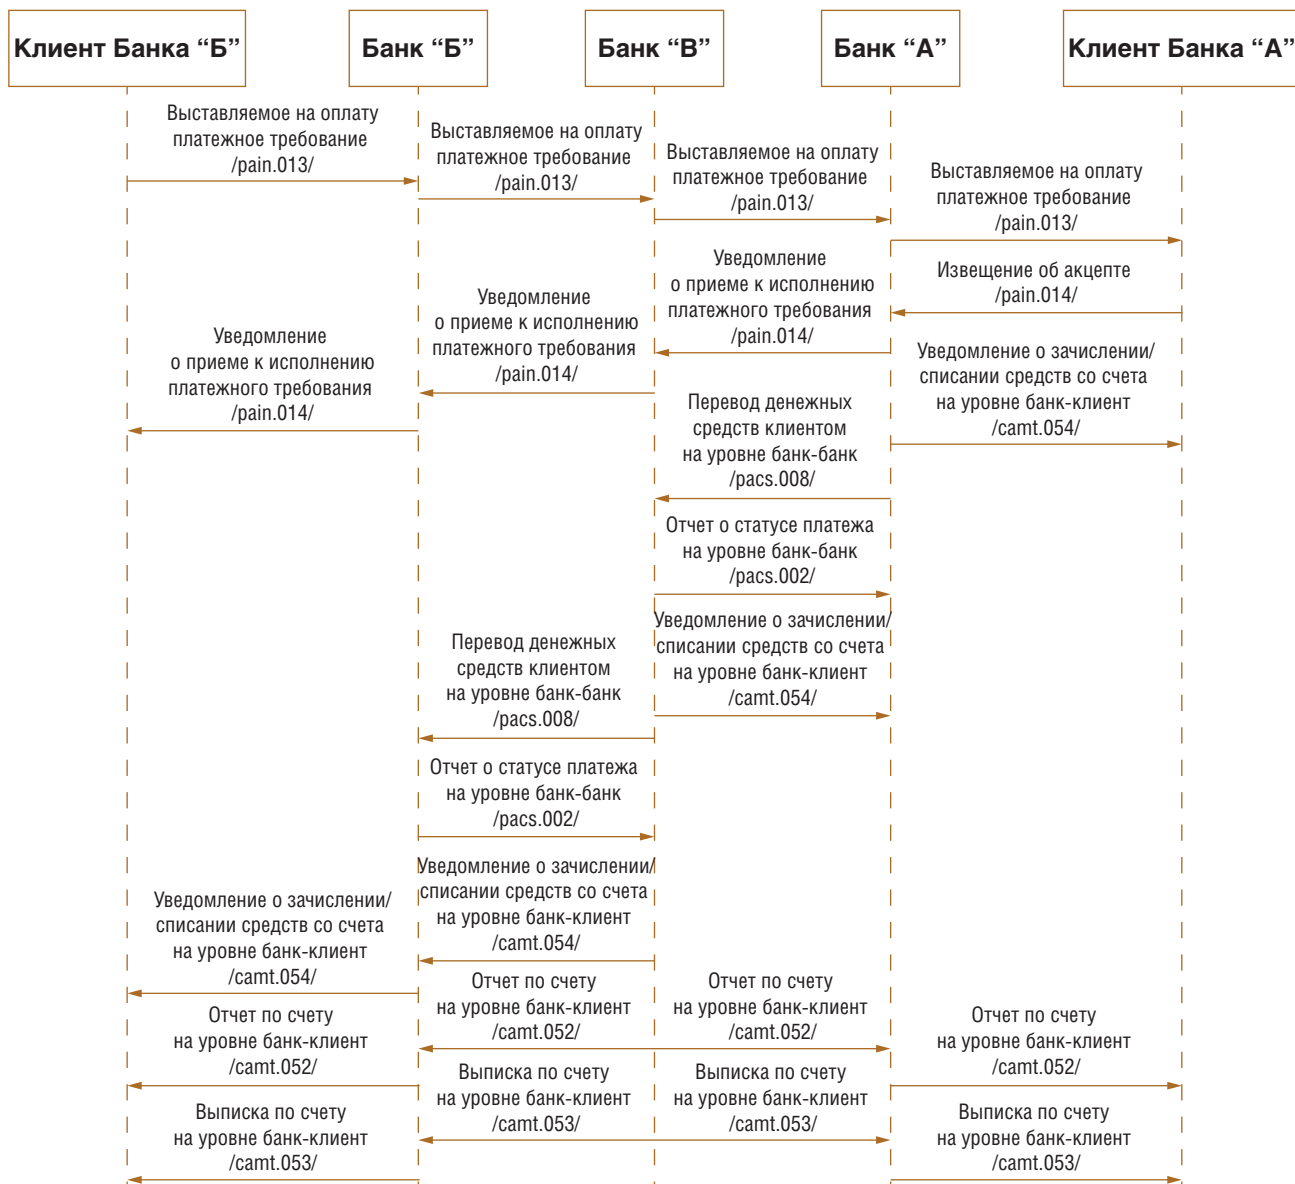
Клиент Банка “Б”

Банк “Б”

Банк “В”

Банк “А”

Клиент Банка “А”

Выставляемое на оплату платежное требование /pain.013/

Выставляемое на оплату платежное требование /pain.013/

Выставляемое на оплату платежное требование /pain.013/

Выставляемое на оплату платежное требование /pain.013/

Уведомление о приеме к исполнению платежного требования /pain.014/

Извещение об акцепте /pain.014/

Уведомление о приеме к исполнению платежного требования /pain.014/

Уведомление о приеме к исполнению платежного требования /pain.014/

Уведомление о зачислении/ списании средств со счета на уровне банк-клиент /camt.054/

Перевод денежных средств клиентом на уровне банк-банк /pacs.008/

Отчет о статусе платежа на уровне банк-банк /pacs.002/

Уведомление о зачислении/ списании средств со счета на уровне банк-клиент /camt.054/

Перевод денежных средств клиентом на уровне банк-банк /pacs.008/

Отчет о статусе платежа на уровне банк-банк /pacs.002/

Уведомление о зачислении/ списании средств со счета на уровне банк-клиент /camt.054/

Уведомление о зачислении/ списании средств со счета на уровне банк-клиент /camt.054/

Отчет по счету на уровне банк-клиент /camt.052/

Отчет по счету на уровне банк-клиент /camt.052/

Отчет по счету на уровне банк-клиент /camt.052/

Отчет по счету на уровне банк-клиент /camt.052/

Выписка по счету на уровне банк-клиент /camt.053/

Выписка по счету на уровне банк-клиент /camt.053/

Выписка по счету на уровне банк-клиент /camt.053/

Выписка по счету на уровне банк-клиент /camt.053/